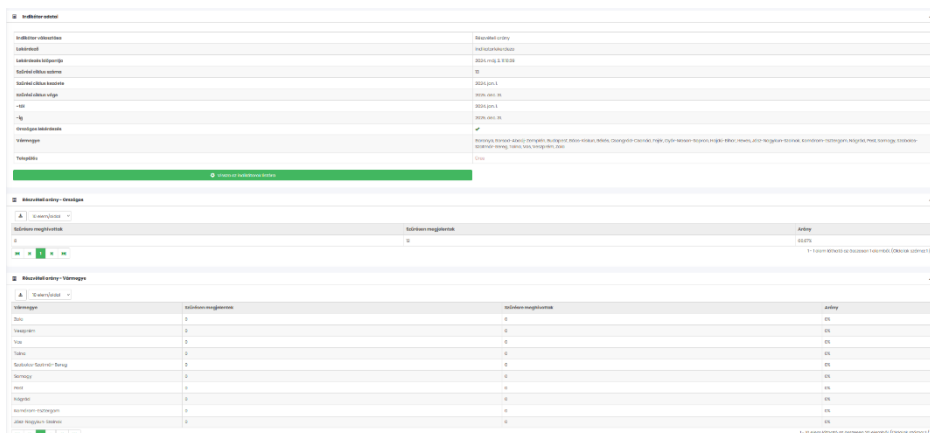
Indikátor adatai

| | |
|---|---|
| Indikátor választása | Részvételi arány |
| Lekérdező | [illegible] |
| Lekérdezés időpontja | 2024. máj. 2. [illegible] |
| Szűrési ciklus száma | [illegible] |
| Szűrési ciklus kezdete | 2024. jan. 1. |
| Szűrési ciklus vége | 2026. dec. 31. |
| -tól | 2024. jan. 1. |
| -ig | 2026. dec. 31. |
| Országos lekérdezés | ✔ |
| Vármegye | Baranya, Bács-Kiskun, Békés, Borsod-Abaúj-Zemplén, Budapest, Csongrád-Csanád, Fejér, Győr-Moson-Sopron, Hajdú-Bihar, Heves, Jász-Nagykun-Szolnok, Komárom-Esztergom, Nógrád, Pest, Somogy, Szabolcs-Szatmár-Bereg, Tolna, Vas, Veszprém, Zala |
| Település | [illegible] |

Eredmények frissítése

Részvételi arány - Országos

10 elem/oldal

| Szűrésen megjelentek | Szűrésen megjelentek | Arány |
|---|---|---|
| 0 | 0 | 0.00% |

1 - 1 elem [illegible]

Részvételi arány - Vármegye

10 elem/oldal

| Vármegye | Szűrésen megjelentek | Szűrésen megjelentek | Arány |
|---|---|---|---|
| Zala | 0 | 0 | 0% |
| Veszprém | 0 | 0 | 0% |
| Vas | 0 | 0 | 0% |
| Tolna | 0 | 0 | 0% |
| Szabolcs-Szatmár-Bereg | 0 | 0 | 0% |
| Somogy | 0 | 0 | 0% |
| Pest | 0 | 0 | 0% |
| Nógrád | 0 | 0 | 0% |
| Komárom-Esztergom | 0 | 0 | 0% |
| Jász-Nagykun-Szolnok | 0 | 0 | 0% |

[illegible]